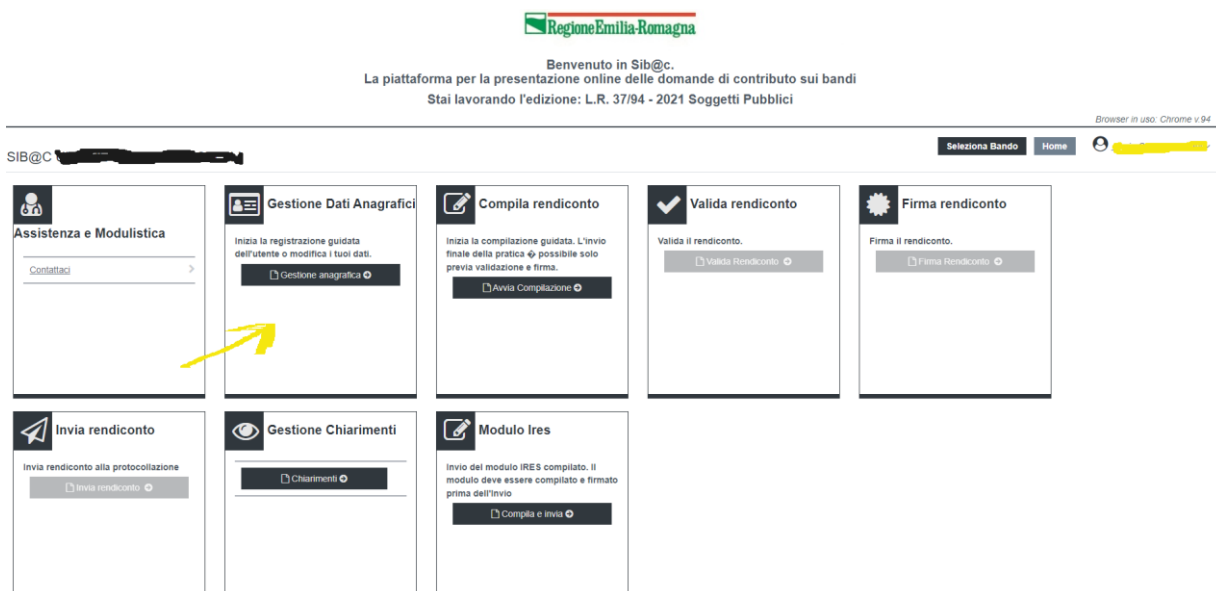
RegioneEmilia-Romagna

Benvenuto in Sib@c.
La piattaforma per la presentazione online delle domande di contributo sui bandi
Stai lavorando l'edizione: L.R. 37/94 - 2021 Soggetti Pubblici

Browser in uso: Chrome v 94

SIB@C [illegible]

Seleziona Bando
Home
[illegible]

Assistenza e Modulistica

Contattaci

Gestione Dati Anagrafici

Inizia la registrazione guidata dell'utente o modifica i tuoi dati.

Gestione anagrafica

Compila rendiconto

Inizia la compilazione guidata. L'invio finale della pratica � possibile solo previa validazione e firma.

Avvia Compilazione

Valida rendiconto

Valida il rendiconto.

Valida Rendiconto

Firma rendiconto

Firma il rendiconto.

Firma Rendiconto

Invia rendiconto

Invia rendiconto alla protocollazione

Invia rendiconto

Gestione Chiarimenti

Chiarimenti

Modulo Ires

Invio del modulo IRES compilato. Il modulo deve essere compilato e firmato prima dell'invio

Compila e invia